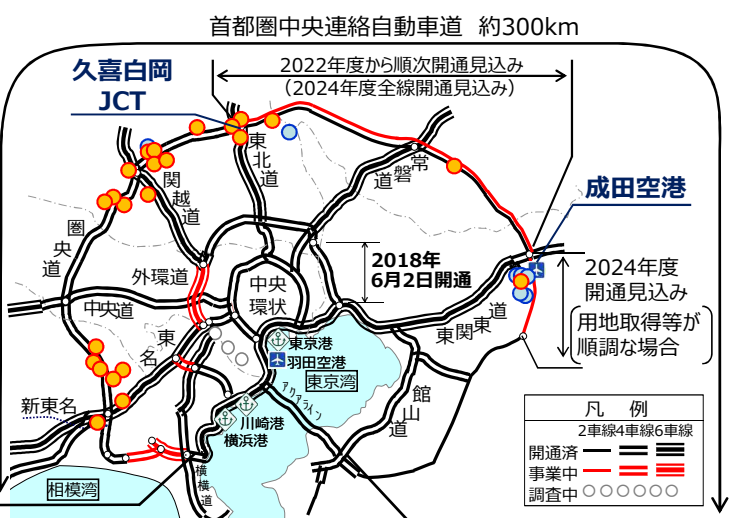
首都圏中央連絡自動車道 約300km

2022年度から順次開通見込み
（2024年度全線開通見込み）

久喜白岡
JCT

成田空港

東北道

関越道

常磐道

圏央道

外環道

中央環状

2018年
6月2日開通

2024年度
開通見込み

用地取得等が
順調な場合

中央道

東名

東京港

羽田空港

東京湾

東関東道

新東名

川崎港

横浜港

アクアライン

館山道

横浜道

相模湾

| 凡 | 例 |
|---|---|
| | 2車線4車線6車線 |
| 開通済 | |
| 事業中 | |
| 調査中 | ○○○○○○ |